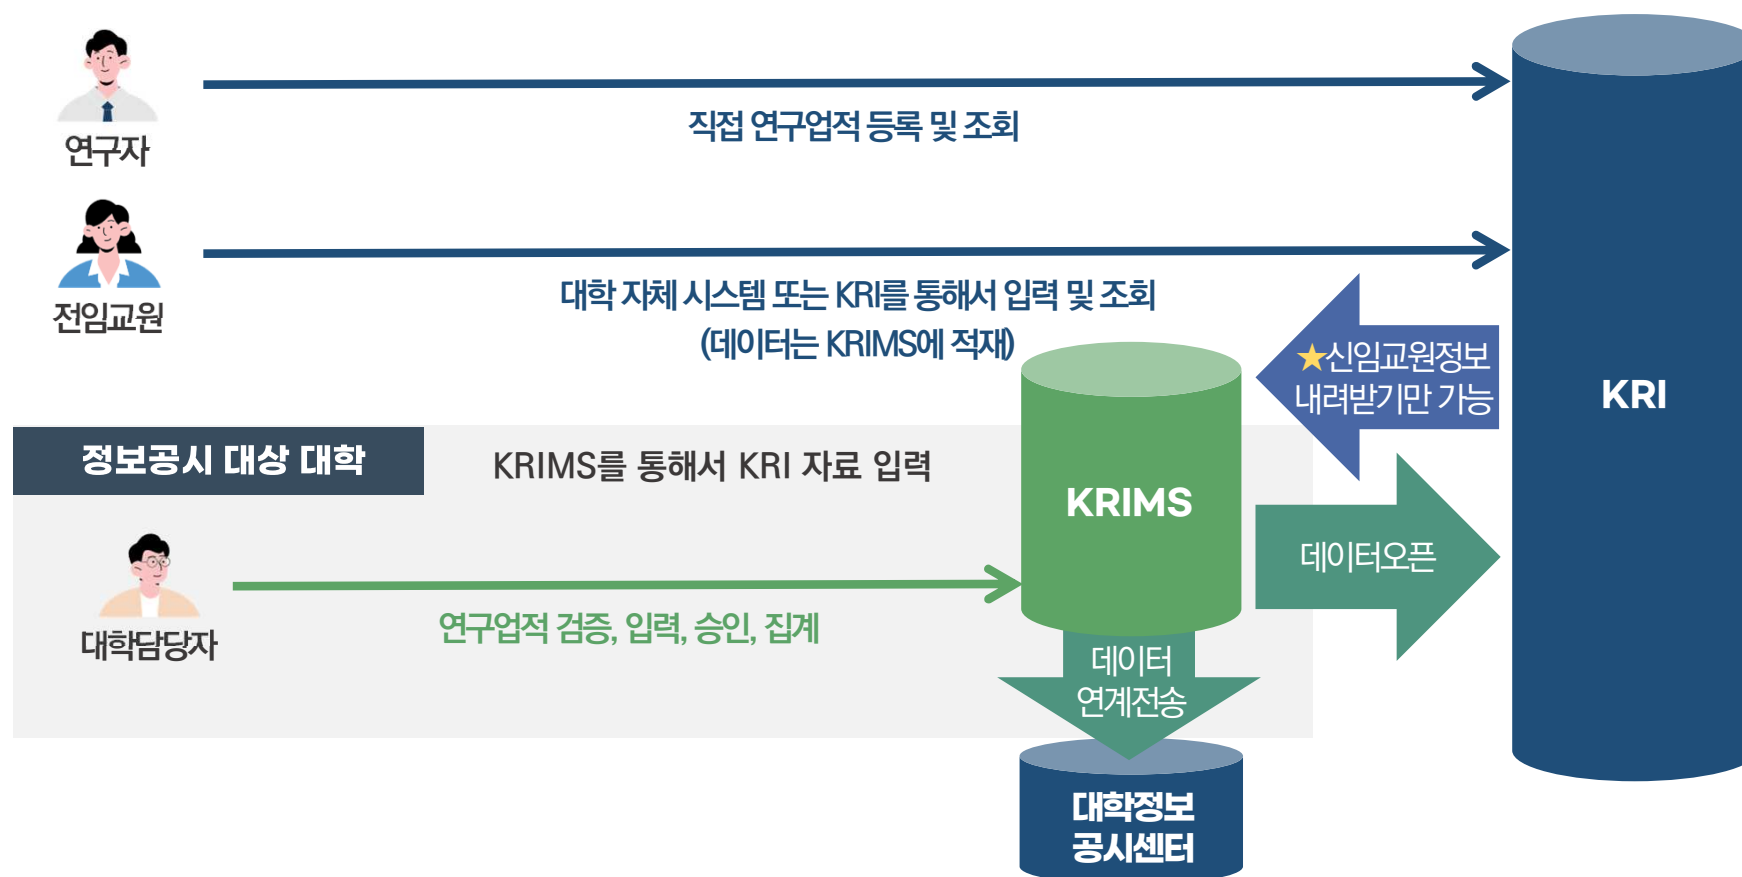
연구자

직접 연구업적 등록 및 조회

전임교원

대학 자체 시스템 또는 KRI를 통해서 입력 및 조회
(데이터는 KRIMS에 적재)

★신임교원정보 내려받기만 가능

KRI

정보공시 대상 대학

KRIMS를 통해서 KRI 자료 입력

KRIMS

데이터오픈

대학담당자

연구업적 검증, 입력, 승인, 집계

데이터 연계전송

대학정보 공시센터